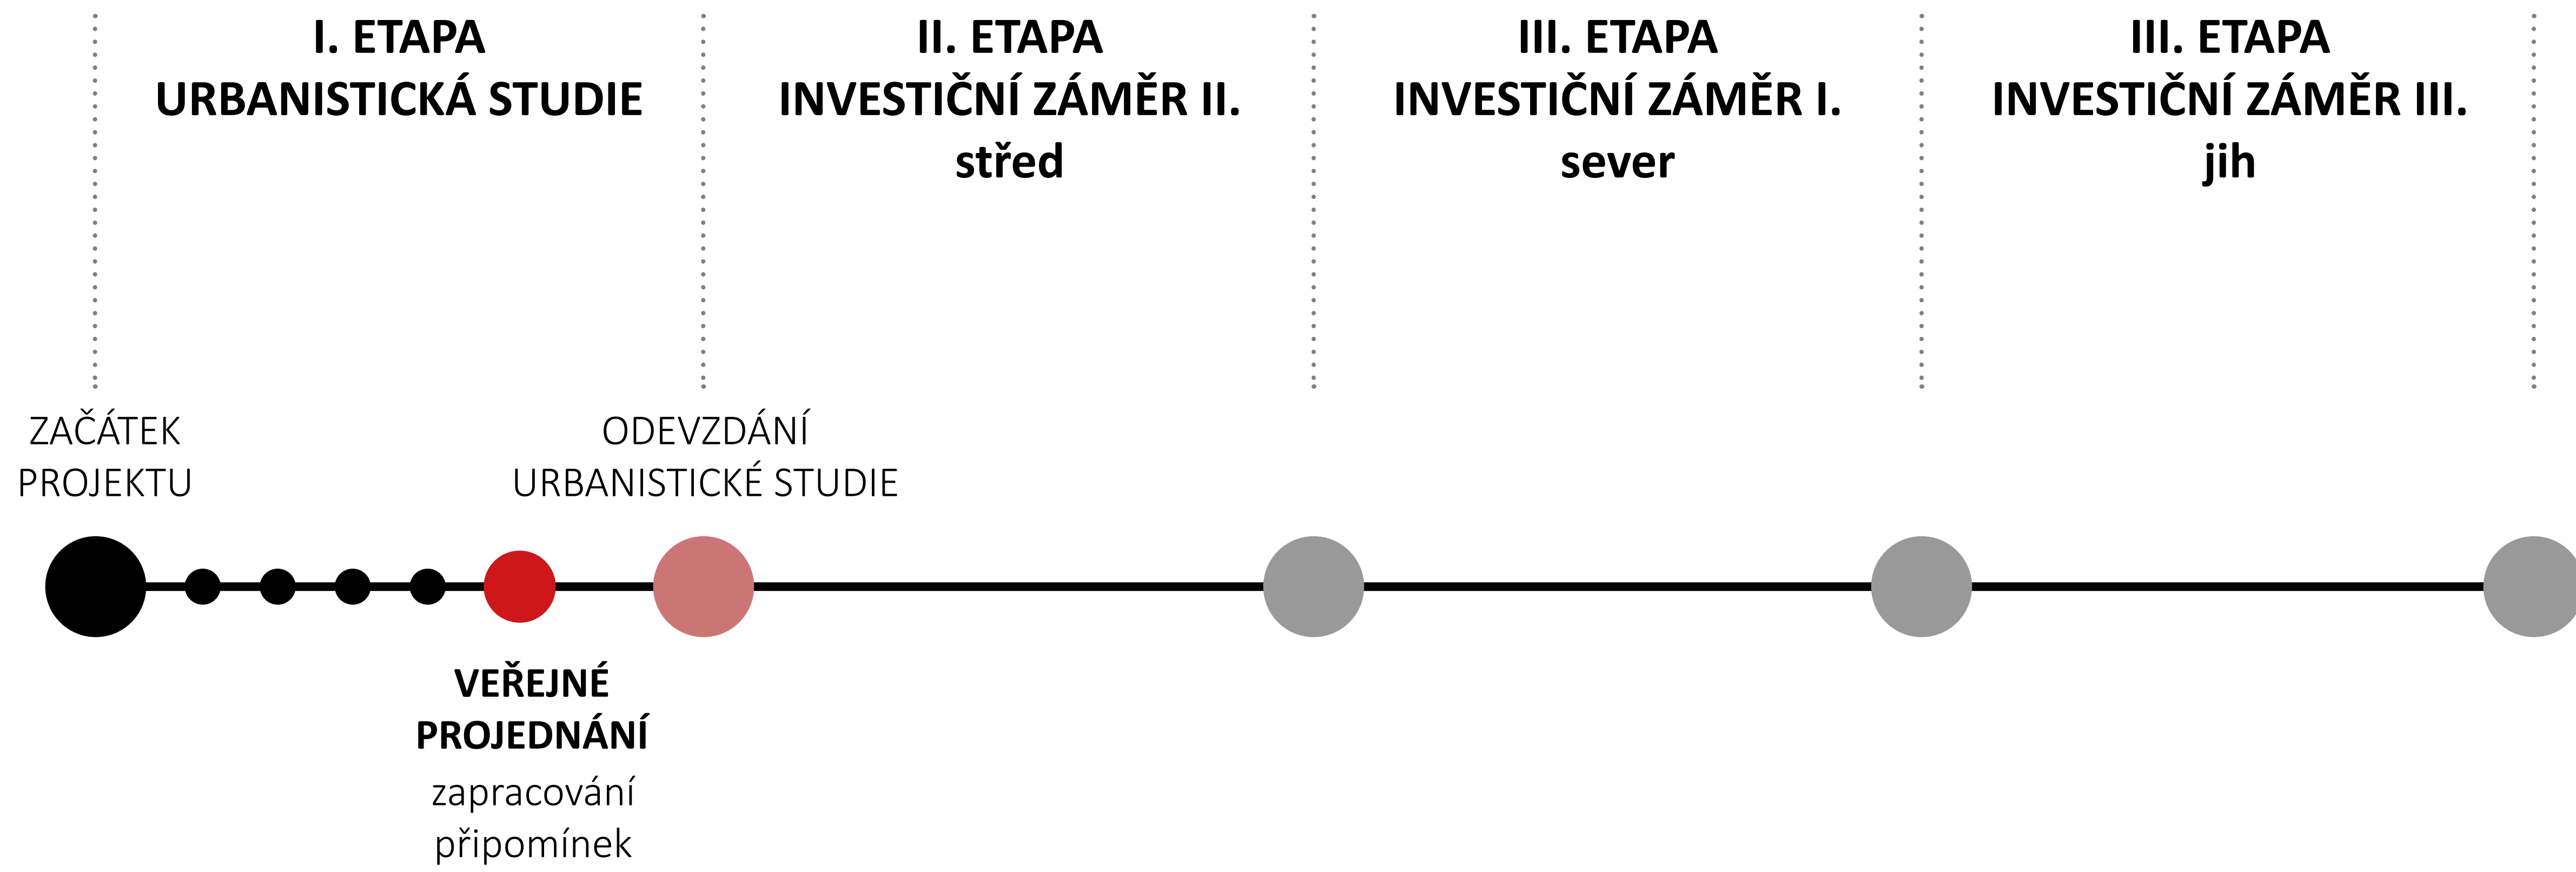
I. ETAPA
URBANISTICKÁ STUDIE

II. ETAPA
INVESTIČNÍ ZÁMĚR II.
střed

III. ETAPA
INVESTIČNÍ ZÁMĚR I.
sever

III. ETAPA
INVESTIČNÍ ZÁMĚR III.
jih

ZAČÁTEK
PROJEKTU

ODEVZDÁNÍ
URBANISTICKÉ STUDIE

VEŘEJNÉ
PROJEDNÁNÍ
zapracování
připomínek